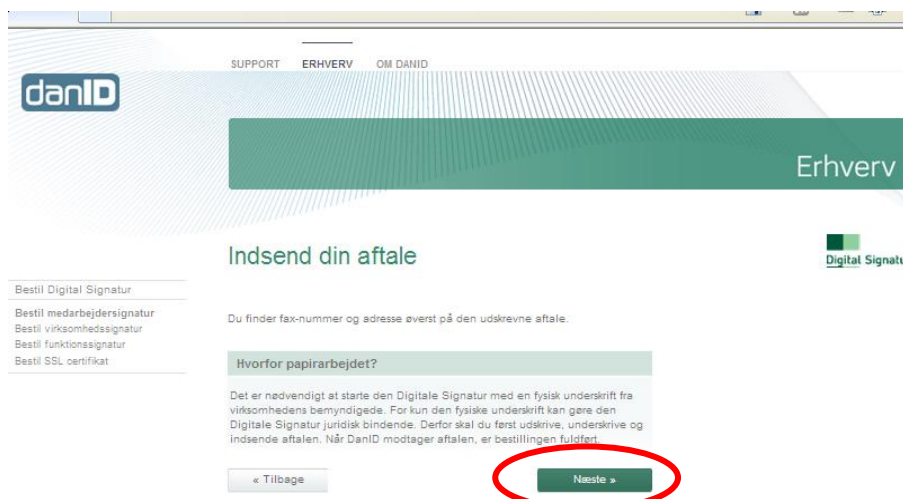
SUPPORT ERHVERV OM DANID

danID

Erhverv

Indsend din aftale

Digital Signatu

Bestil Digital Signatur

Bestil medarbejdersignatur
Bestil virksomhedssignatur
Bestil funktionssignatur
Bestil SSL certifikat

Du finder fax-nummer og adresse øverst på den udskrevne aftale.

Hvorfor papirarbejdet?

Det er nødvendigt at starte den Digitale Signatur med en fysisk underskrift fra virksomhedens bemyndigede. For kun den fysiske underskrift kan gøre den Digitale Signatur juridisk bindende. Derfor skal du først udskrive, underskrive og indsende aftalen. Når DanID modtager aftalen, er bestillingen fuldført.

« Tilbage

Næste »